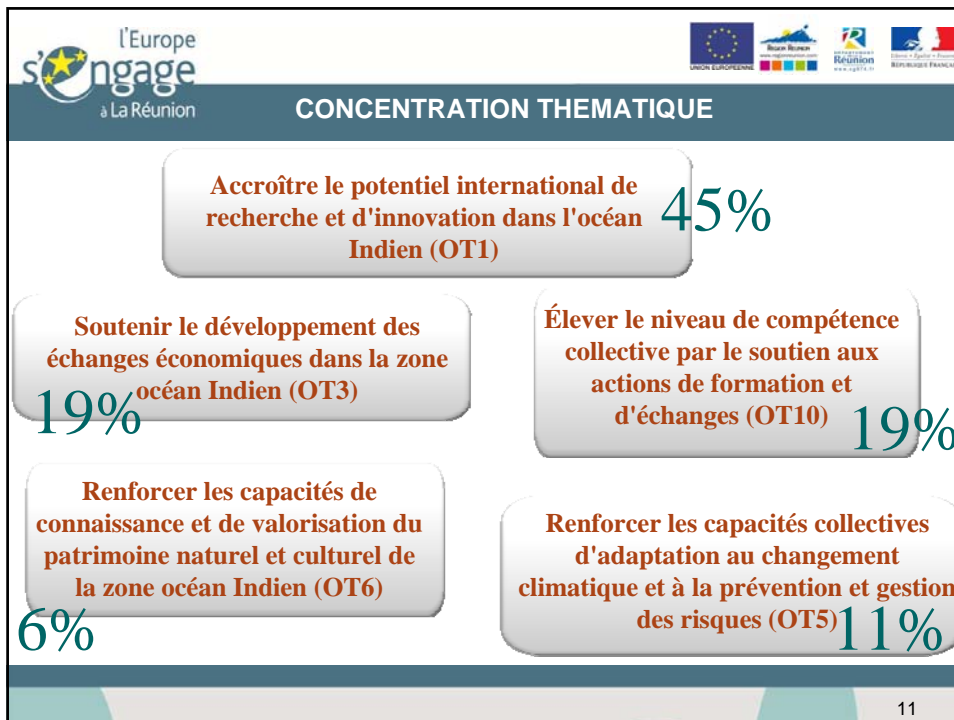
l'Europe s'engage à La Réunion

UNION EUROPÉENNE

RÉGION RÉUNION

Réunion

Liberté • Égalité • Fraternité RÉPUBLIQUE FRANÇAISE

CONCENTRATION THEMATIQUE

Accroître le potentiel international de recherche et d'innovation dans l'océan Indien (OT1)

45%

Soutenir le développement des échanges économiques dans la zone océan Indien (OT3)

19%

Élever le niveau de compétence collective par le soutien aux actions de formation et d'échanges (OT10)

19%

Renforcer les capacités de connaissance et de valorisation du patrimoine naturel et culturel de la zone océan Indien (OT6)

6%

Renforcer les capacités collectives d'adaptation au changement climatique et à la prévention et gestion des risques (OT5)

11%

11